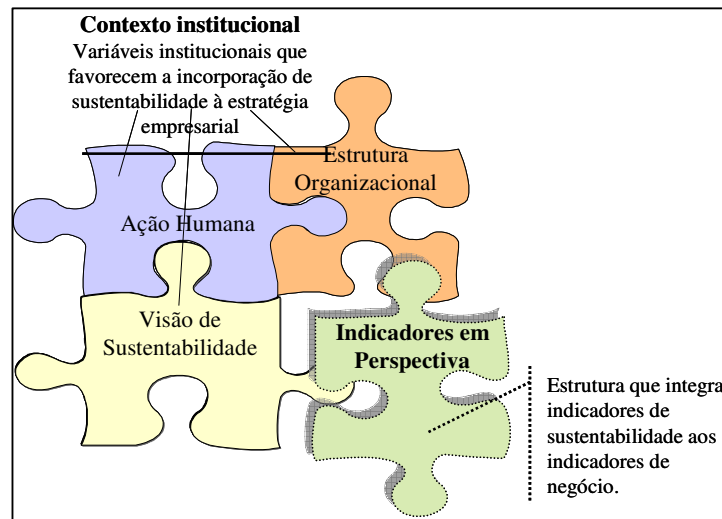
Contexto institucional
Variáveis institucionais que favorecem a incorporação de sustentabilidade à estratégia empresarial

Estrutura Organizacional

Ação Humana

Visão de Sustentabilidade

Indicadores em Perspectiva

Estrutura que integra indicadores de sustentabilidade aos indicadores de negócio.